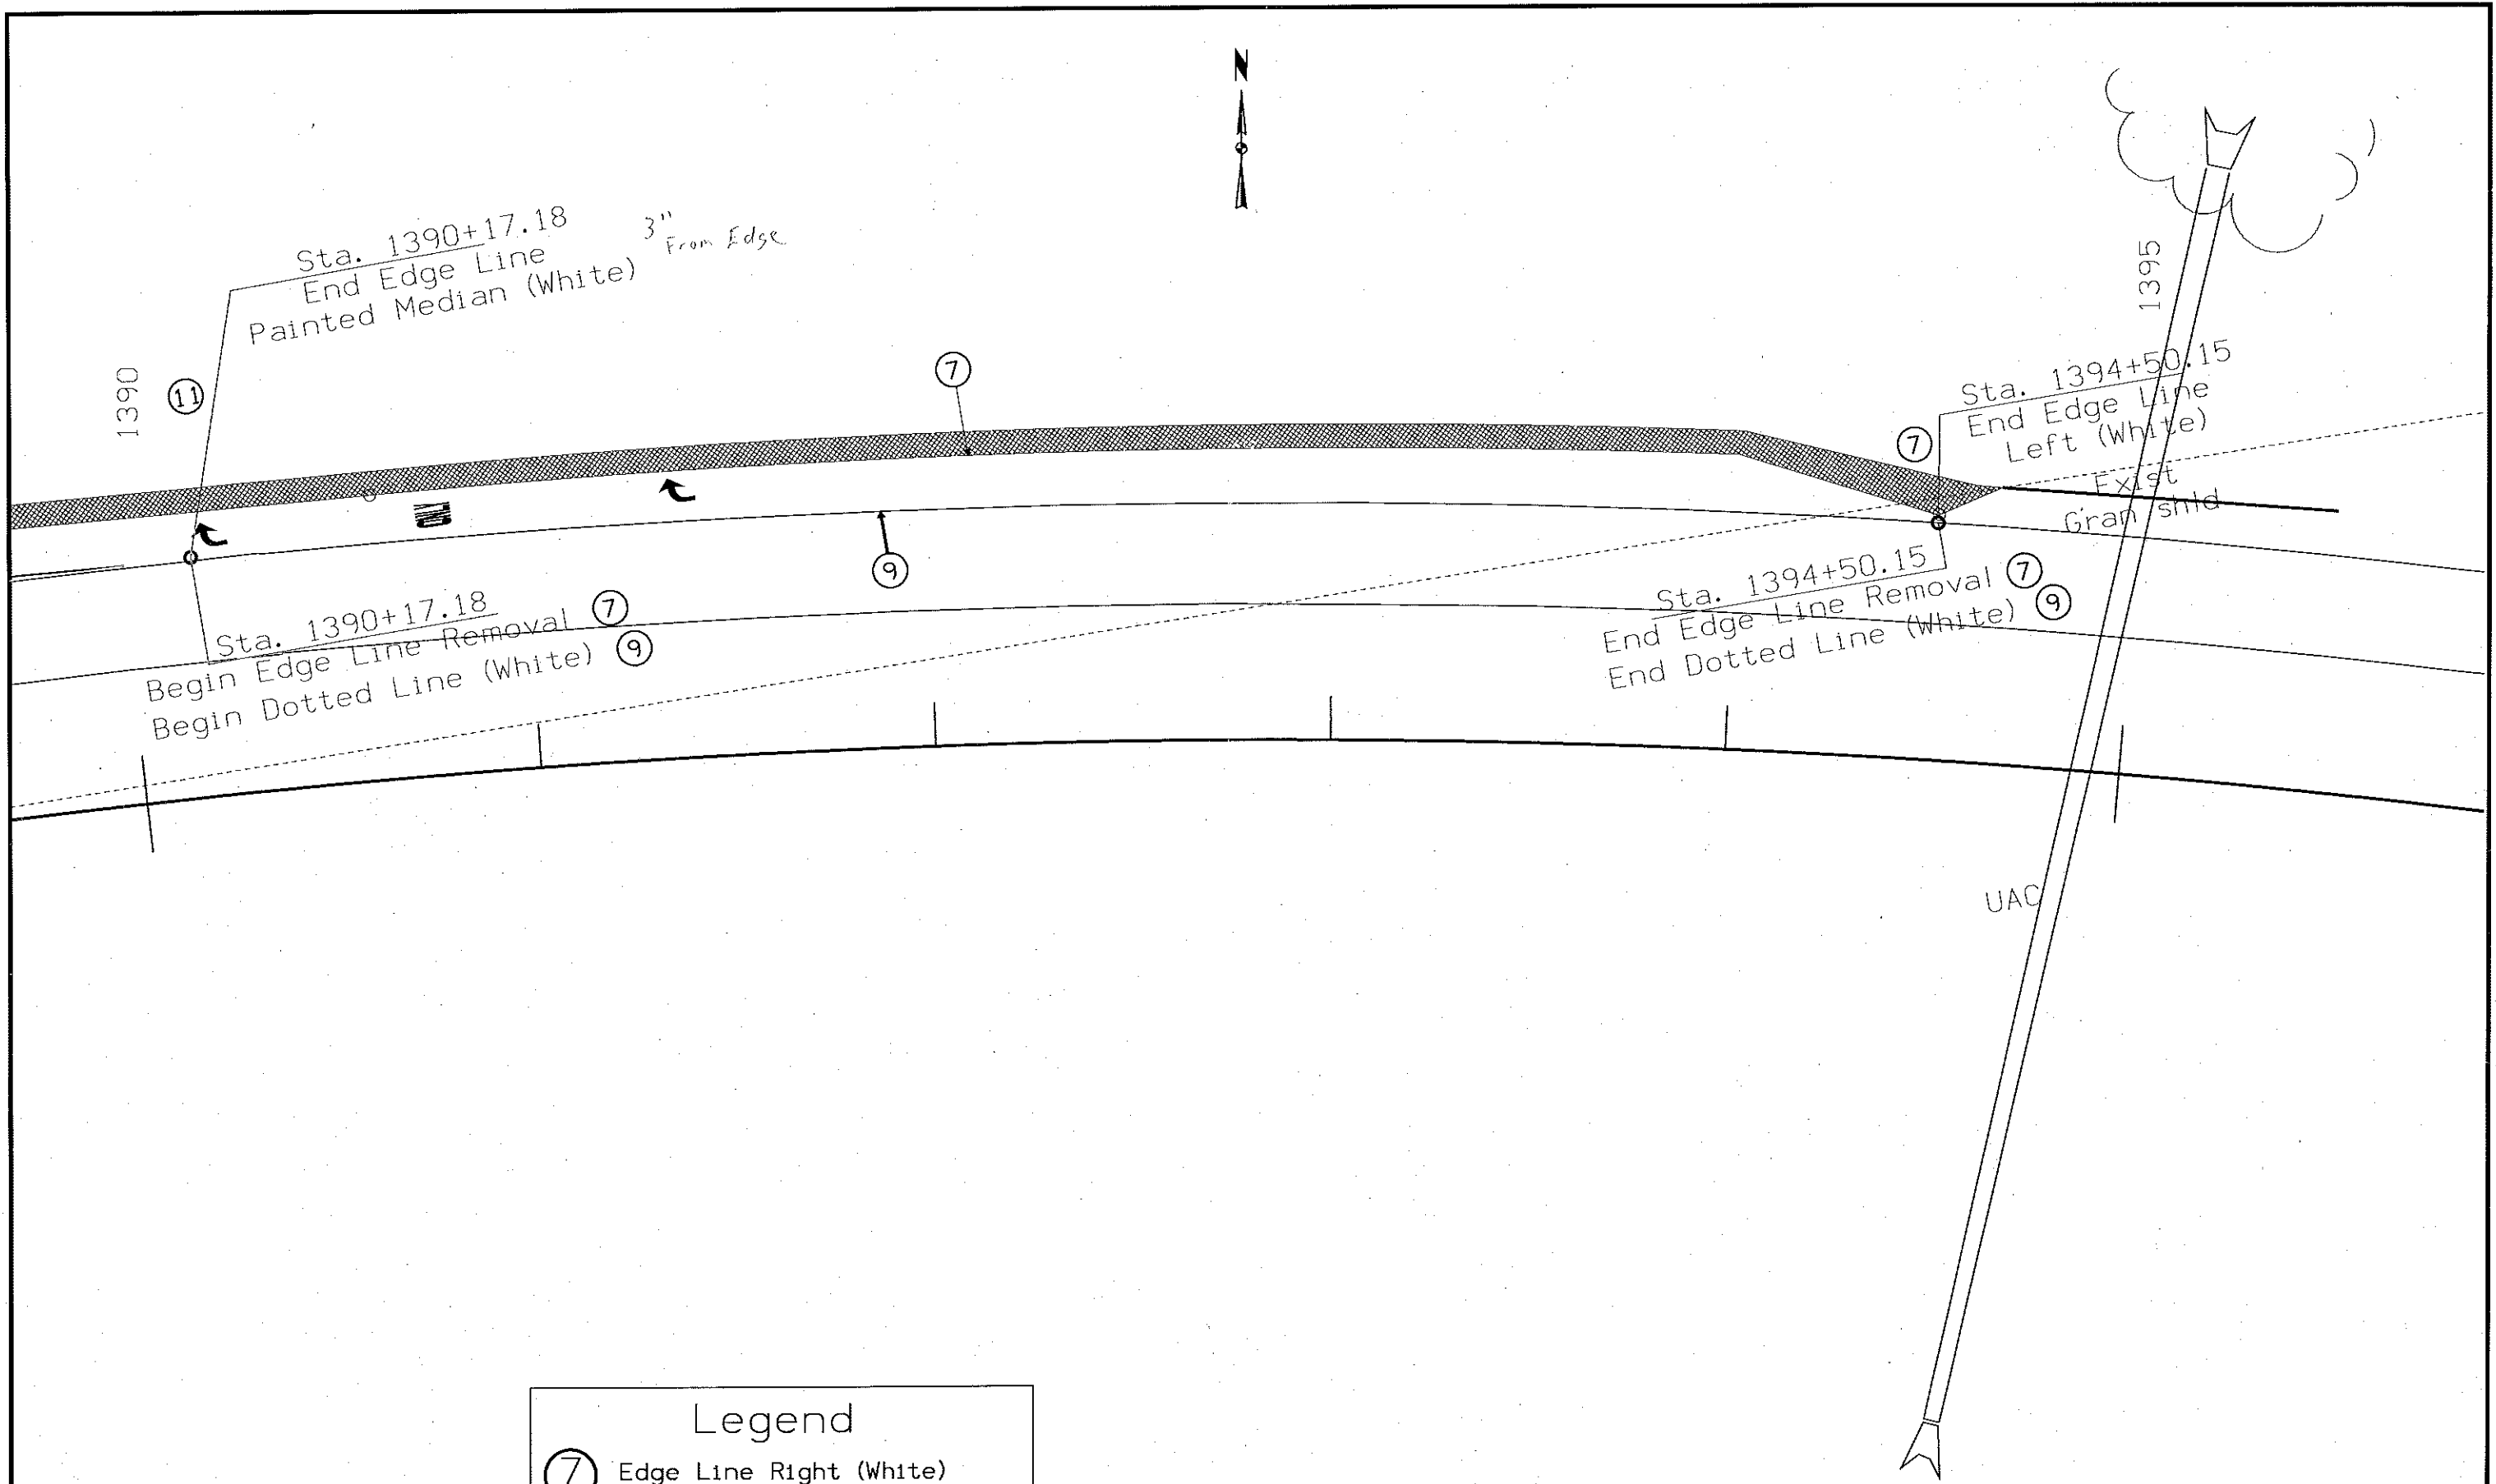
N

Sta. 1390+17.18
End Edge Line
Painted Median (White)

3" From Edge

1390

11

7

1395

Sta. 1394+50.15
End Edge Line
Left (White)

7

Exist
Gran shld

9

Sta. 1390+17.18
Begin Edge Line Removal 7
Begin Dotted Line (White) 9

Sta. 1394+50.15
End Edge Line Removal 7
End Dotted Line (White) 9

UAC

Legend
7 Edge Line Right (White)